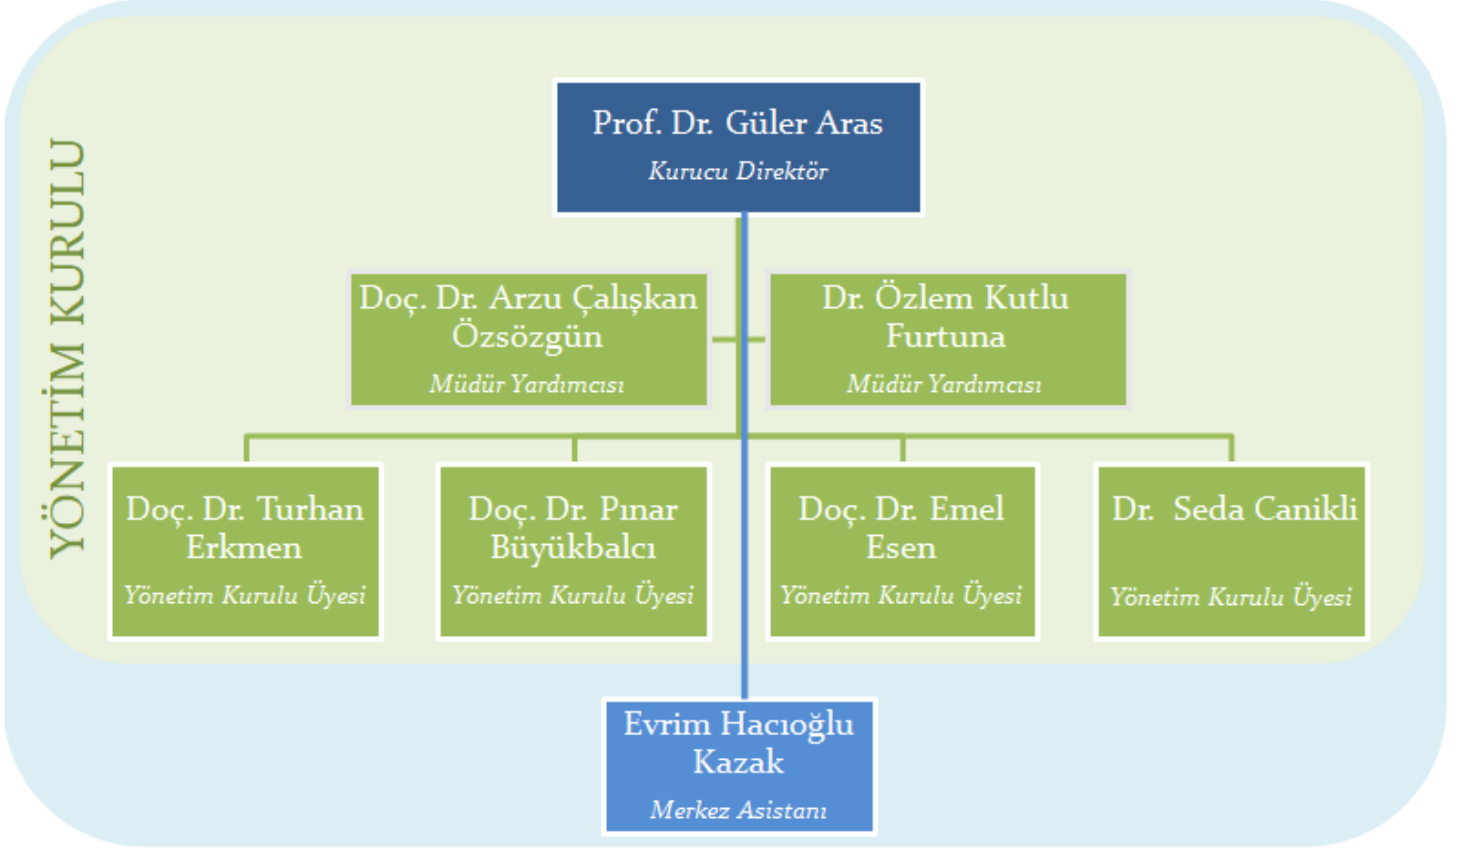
YÖNETİM KURULU

Prof. Dr. Güler Aras
Kurucu Direktör

Doç. Dr. Arzu Çalışkan Özsözgün
Müdür Yardımcısı

Dr. Özlem Kutlu Furtuna
Müdür Yardımcısı

Doç. Dr. Turhan Erkmen
Yönetim Kurulu Üyesi

Doç. Dr. Pınar Büyükbalcı
Yönetim Kurulu Üyesi

Doç. Dr. Emel Esen
Yönetim Kurulu Üyesi

Dr. Seda Canikli
Yönetim Kurulu Üyesi

Evrim Hacıoğlu Kazak
Merkez Asistanı